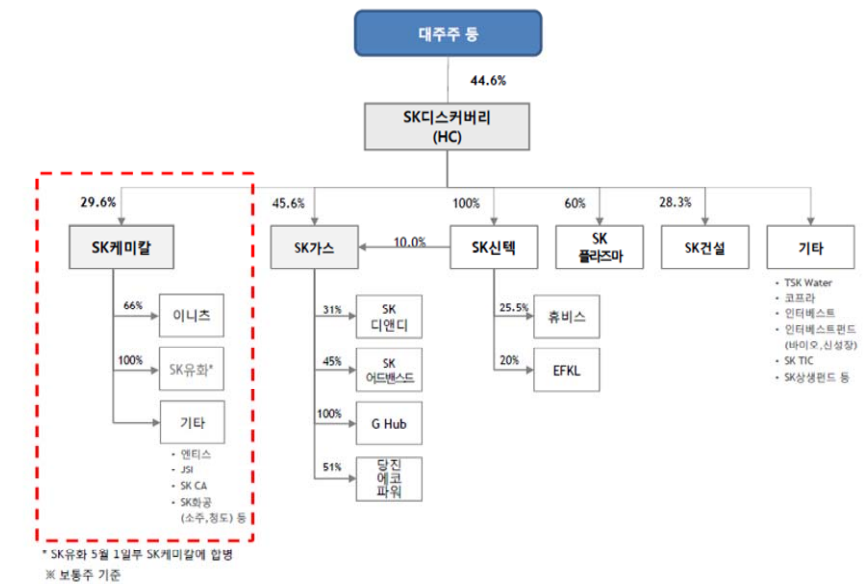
대주주 등

44.6%

SK디스커버리
(HC)

29.6%

SK케미칼

66%

이니츠

100%

SK유화*

기타

- 엔티스
- JSI
- SK CA
- SK화공 (소주,청도) 등

45.6%

SK가스

10.0%

31%

SK 디앤디

45%

SK 어드밴스드

100%

G Hub

51%

당진 에코 파워

100%

SK신텍

25.5%

휴비스

20%

EFKL

60%

SK 플라즈마

28.3%

SK건설

기타

- TSK Water
- 코프라
- 인터베스트
- 인터베스트펀드 (바이오,신성장)
- SK TIC
- SK상생펀드 등

* SK유화 5월 1일부 SK케미칼에 합병

※ 보통주 기준